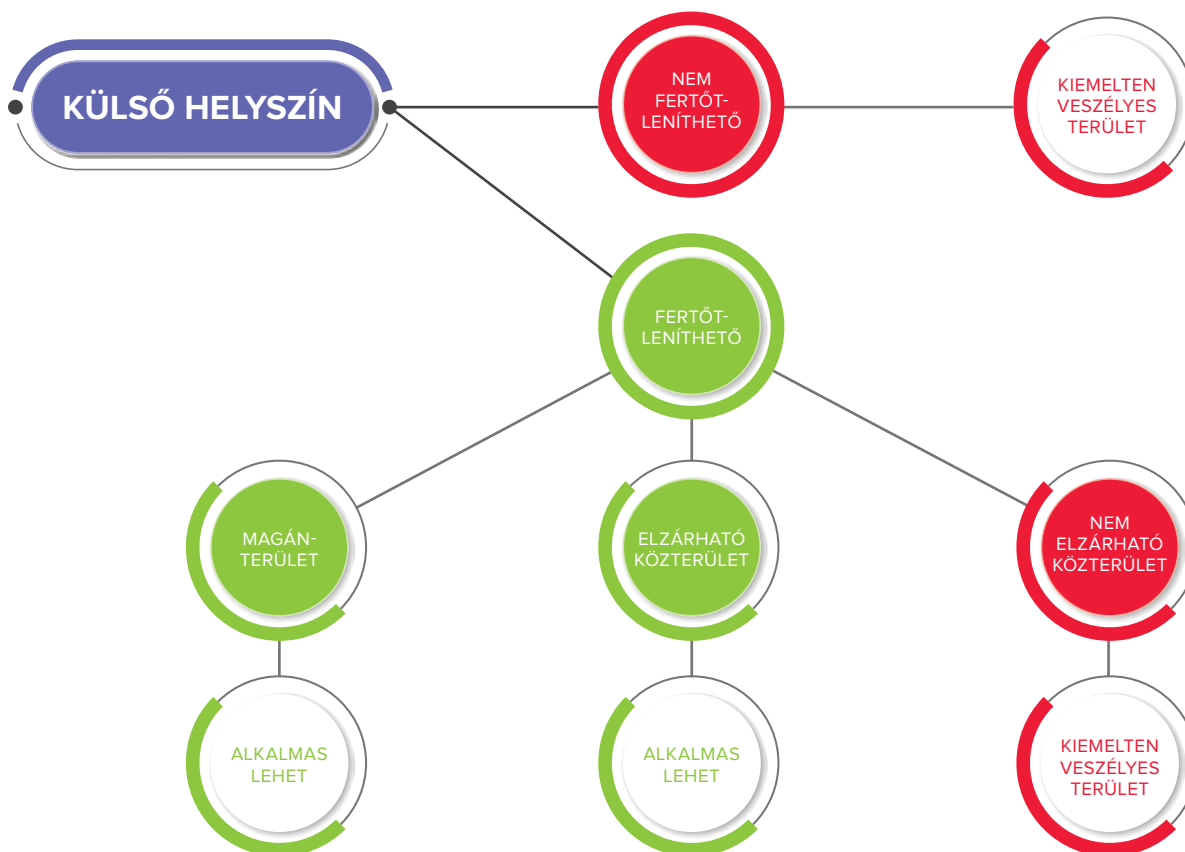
KÜLSŐ HELYSZÍN

NEM FERTŐTLENÍTHETŐ

KIEMELTEN VESZÉLYES TERÜLET

FERTŐTLENÍTHETŐ

MAGÁNTERÜLET

ELZÁRHATÓ KÖZTERÜLET

NEM ELZÁRHATÓ KÖZTERÜLET

ALKALMAS LEHET

ALKALMAS LEHET

KIEMELTEN VESZÉLYES TERÜLET